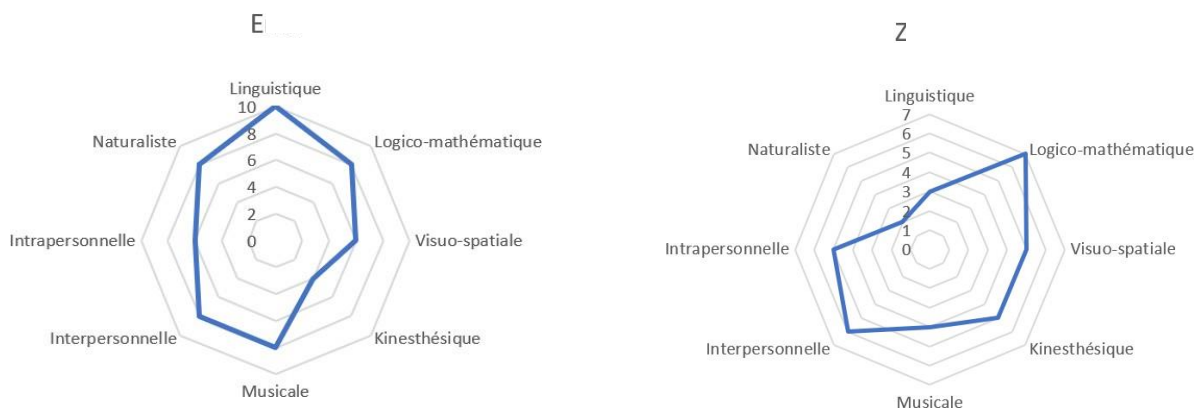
E

Linguistique
10
8
6
4
2
0
Logico-mathématique
Visuo-spatiale
Kinesthésique
Musicale
Interpersonnelle
Intrapersonnelle
Naturaliste

Z

Linguistique
7
6
5
4
3
2
1
0
Logico-mathématique
Visuo-spatiale
Kinesthésique
Musicale
Interpersonnelle
Intrapersonnelle
Naturaliste